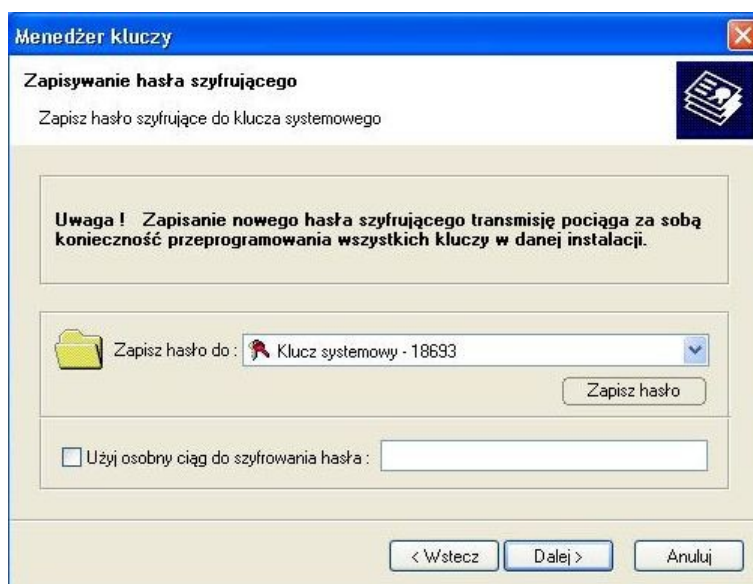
Menedżer kluczy

Zapisywanie hasła szyfrującego

Zapisz hasło szyfrujące do klucza systemowego

Uwaga ! Zapisanie nowego hasła szyfrującego transmisję pociąga za sobą konieczność przeprogramowania wszystkich kluczy w danej instalacji.

Zapisz hasło do : Klucz systemowy - 18693

Zapisz hasło

Użyj osobny ciąg do szyfrowania hasła :

< Wstecz

Dalej >

Anuluj